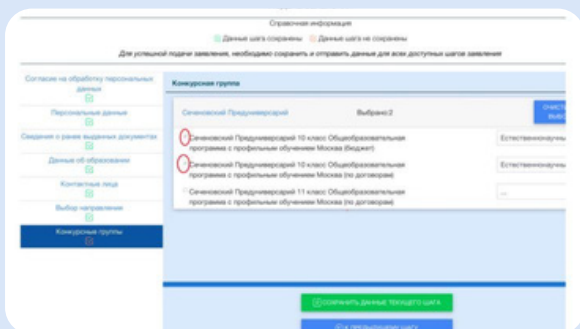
Справочная информация

Данные шага сохранены   Данные шага не сохранены

Для успешной подачи заявления, необходимо сохранить и отправить данные для всех доступных шагов заявления

Согласие на обработку персональных данных

Персональные данные

Сведения о ранее выданных документах

Данные об образовании

Контактные лица

Выбор направления

Конкурсные группы

Конкурсная группа

Сеченовский Предуниверсарий   Выбрано:2   ОЧИСТ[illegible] ВЫБ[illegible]

Сеченовский Предуниверсарий 10 класс Общеобразовательная программа с профильным обучением Москва (бюджет)   Естественнонаучны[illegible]

Сеченовский Предуниверсарий 10 класс Общеобразовательная программа с профильным обучением Москва (по договорам)   Естественнонаучны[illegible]

Сеченовский Предуниверсарий 11 класс Общеобразовательная программа с профильным обучением Москва (по договорам)   ...

СОХРАНИТЬ ДАННЫЕ ТЕКУЩЕГО ШАГА

К ПРЕДЫДУЩЕМУ ШАГУ